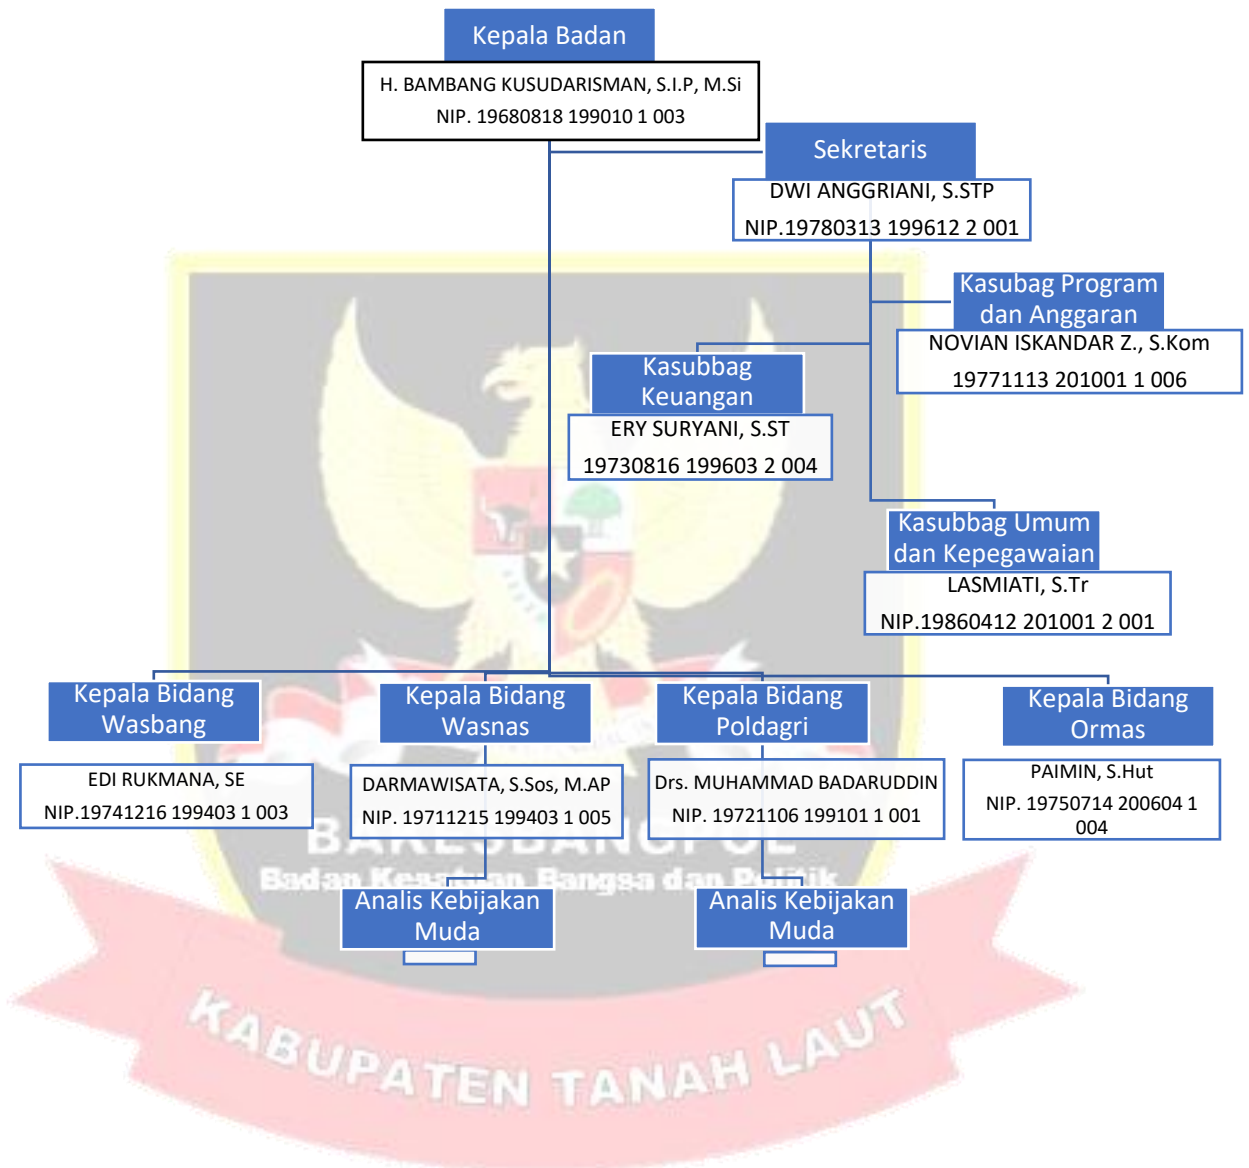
Kepala Badan
H. BAMBANG KUSUDARISMAN, S.I.P, M.Si
NIP. 19680818 199010 1 003

Sekretaris
DWI ANGGRIANI, S.STP
NIP.19780313 199612 2 001

Kasubag Program dan Anggaran
NOVIAN ISKANDAR Z., S.Kom
19771113 201001 1 006

Kasubbag Keuangan
ERY SURYANI, S.ST
19730816 199603 2 004

Kasubbag Umum dan Kepegawaian
LASMIATI, S.Tr
NIP.19860412 201001 2 001

Kepala Bidang Wasbang
EDI RUKMANA, SE
NIP.19741216 199403 1 003

Kepala Bidang Wasnas
DARMAWISATA, S.Sos, M.AP
NIP. 19711215 199403 1 005

Kepala Bidang Poldagri
Drs. MUHAMMAD BADARUDDIN
NIP. 19721106 199101 1 001

Kepala Bidang Ormas
PAIMIN, S.Hut
NIP. 19750714 200604 1 004

Analis Kebijakan Muda

Analis Kebijakan Muda

BAKESBANGPOL
Badan Kesatuan Bangsa dan Politik
KABUPATEN TANAH LAUT